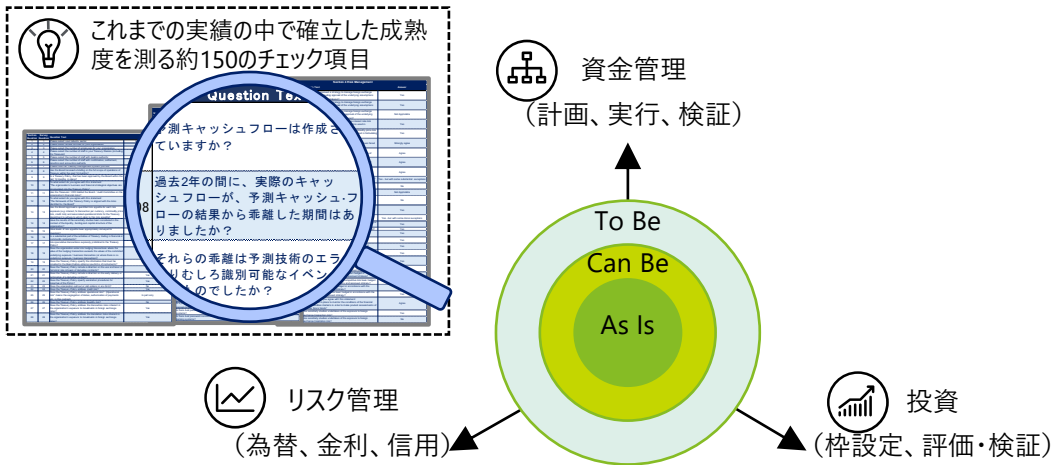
これまでの実績の中で確立した成熟度を測る約150のチェック項目

Question Tex

予測キャッシュフローは作成されていますか？

08 過去2年の間に、実際のキャッシュフローが、予測キャッシュ・フローの結果から乖離した期間はありましたか？

それらの乖離は予測技術のエラーよりむしろ識別可能なイベントによるものでしたか？

資金管理
（計画、実行、検証）

To Be

Can Be

As Is

リスク管理
（為替、金利、信用）

投資
（枠設定、評価・検証）